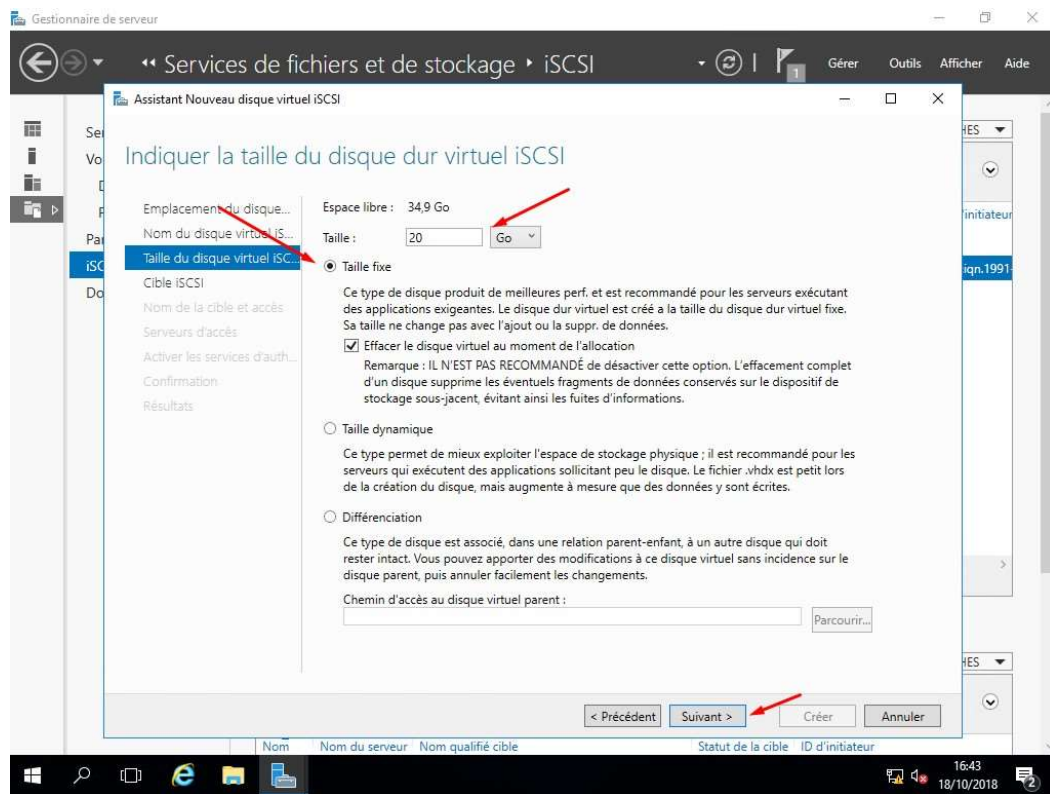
Gestionnaire de serveur

« Services de fichiers et de stockage ▸ iSCSI

Gérer Outils Afficher Aide

Assistant Nouveau disque virtuel iSCSI

Se
Vo
Pa
iSC
Do

HES
initiateur
iqn.1991-

Indiquer la taille du disque dur virtuel iSCSI

Emplacement du disque...
Nom du disque virtuel iS...
Taille du disque virtuel iSC...
Cible iSCSI
Nom de la cible et accès
Serveurs d'accès
Activer les services d'auth...
Confirmation
Résultats

Espace libre : 34,9 Go

Taille : 20 Go

Taille fixe

Ce type de disque produit de meilleures perf. et est recommandé pour les serveurs exécutant des applications exigeantes. Le disque dur virtuel est créé à la taille du disque dur virtuel fixe. Sa taille ne change pas avec l'ajout ou la suppr. de données.

Effacer le disque virtuel au moment de l'allocation

Remarque : IL N'EST PAS RECOMMANDÉ de désactiver cette option. L'effacement complet d'un disque supprime les éventuels fragments de données conservés sur le dispositif de stockage sous-jacent, évitant ainsi les fuites d'informations.

Taille dynamique

Ce type permet de mieux exploiter l'espace de stockage physique ; il est recommandé pour les serveurs qui exécutent des applications sollicitant peu le disque. Le fichier .vhdx est petit lors de la création du disque, mais augmente à mesure que des données y sont écrites.

Différenciation

Ce type de disque est associé, dans une relation parent-enfant, à un autre disque qui doit rester intact. Vous pouvez apporter des modifications à ce disque virtuel sans incidence sur le disque parent, puis annuler facilement les changements.

Chemin d'accès au disque virtuel parent :

Parcourir...

HES

< Précédent Suivant > Créer Annuler

Nom Nom du serveur Nom qualifié cible Statut de la cible ID d'initiateur

16:43
18/10/2018